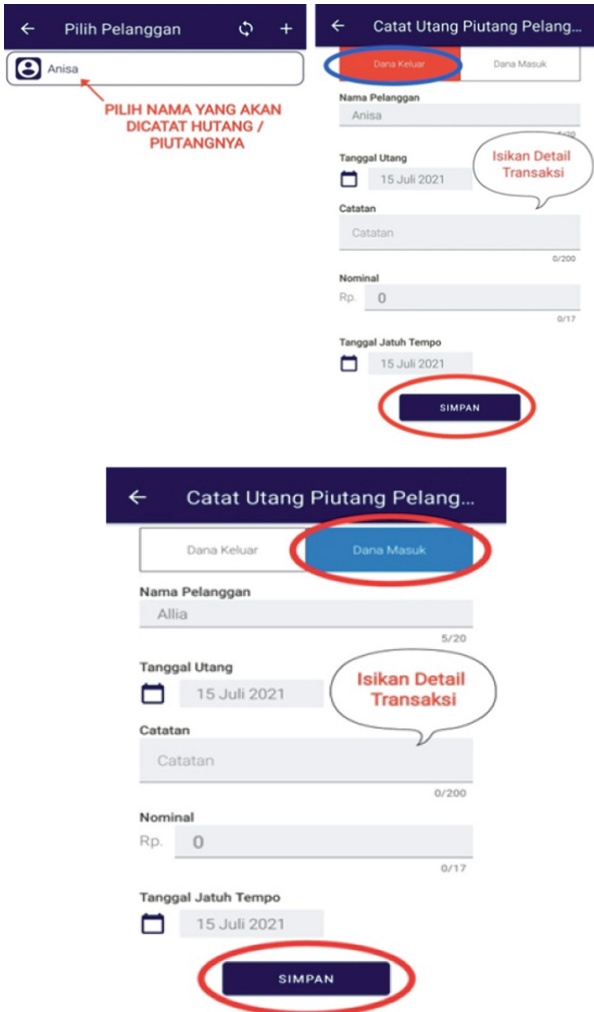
← Pilih Pelanggan

Anisa

PILIH NAMA YANG AKAN DICATAT HUTANG / PIUTANGNYA

← Catat Utang Piutang Pelang...

Dana Keluar

Dana Masuk

Nama Pelanggan

Anisa

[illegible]/20

Tanggal Utang

15 Juli 2021

Isikan Detail Transaksi

Catatan

Catatan

0/200

Nominal

Rp. 0

0/17

Tanggal Jatuh Tempo

15 Juli 2021

SIMPAN

← Catat Utang Piutang Pelang...

Dana Keluar

Dana Masuk

Nama Pelanggan

Allia

5/20

Tanggal Utang

15 Juli 2021

Isikan Detail Transaksi

Catatan

Catatan

0/200

Nominal

Rp. 0

0/17

Tanggal Jatuh Tempo

15 Juli 2021

SIMPAN